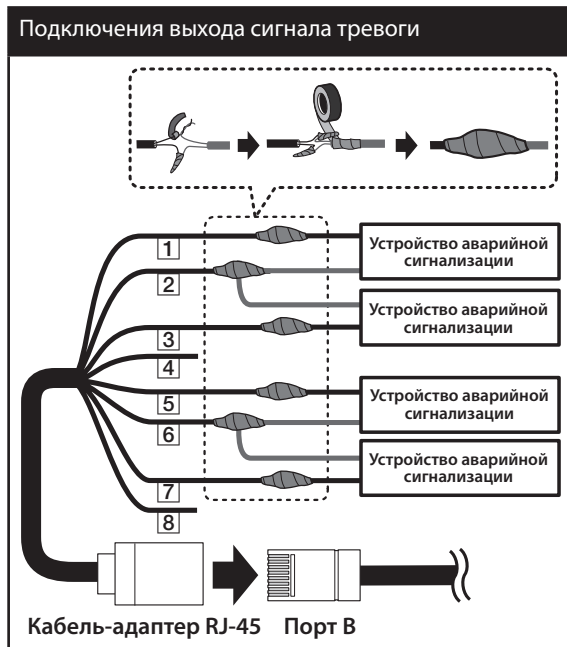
Подключения выхода сигнала тревоги

1
2
3
4
5
6
7
8

Устройство аварийной сигнализации

Устройство аварийной сигнализации

Устройство аварийной сигнализации

Устройство аварийной сигнализации

Кабель-адаптер RJ-45 Порт B